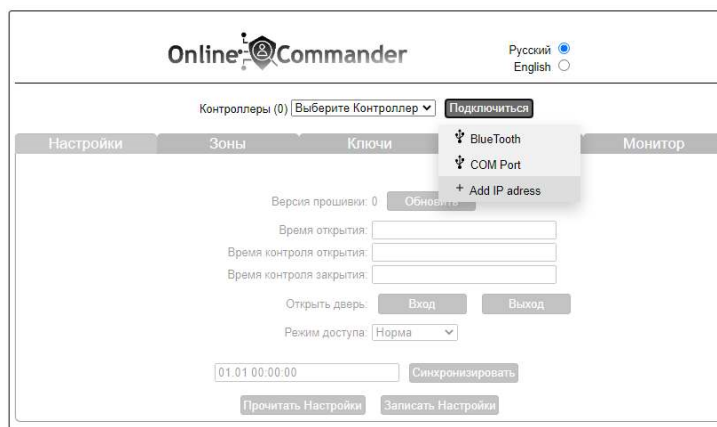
Online Commander

Русский
English

Контроллеры (0) Выберите Контроллер Подключиться

Настройки Зоны Ключи Монитор

BlueTooth
COM Port
+ Add IP adress

Версия прошивки: 0 Обновить

Время открытия:
Время контроля открытия:
Время контроля закрытия:

Открыть дверь: Вход Выход

Режим доступа: Норма

01.01 00:00:00 Синхронизировать

Прочитать Настройки Записать Настройки